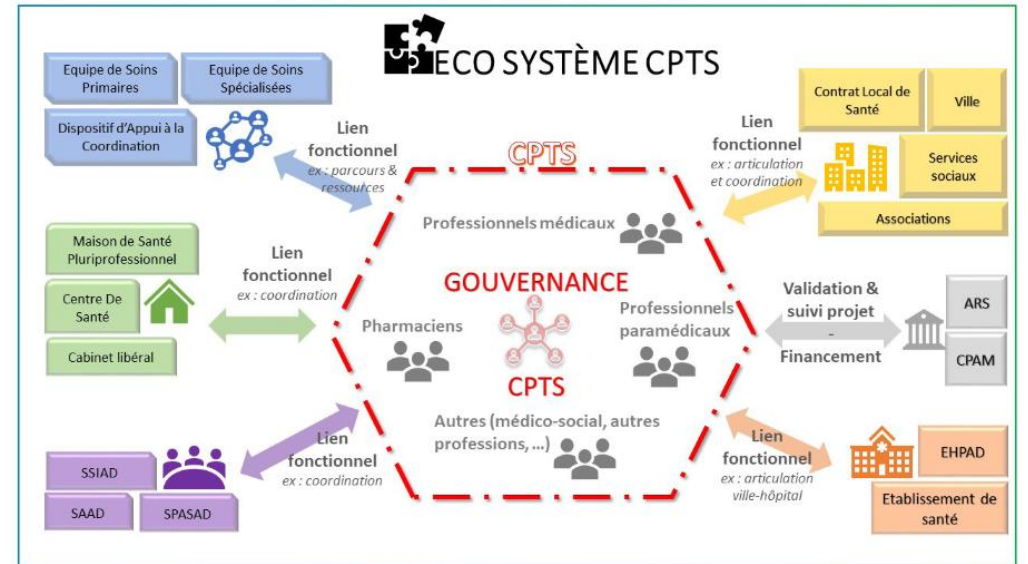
ECO SYSTÈME CPTS

Equipe de Soins Primaires

Equipe de Soins Spécialisées

Dispositif d'Appui à la Coordination

Lien fonctionnel
ex : parcours & ressources

CPTS

Contrat Local de Santé

Ville

Lien fonctionnel
ex : articulation et coordination

Services sociaux

Associations

Professionnels médicaux

Maison de Santé Pluriprofessionnel

Centre De Santé

Cabinet libéral

Lien fonctionnel
ex : coordination

GOUVERNANCE

Pharmaciens

CPTS

Professionnels paramédicaux

Validation & suivi projet
-
Financement

ARS

CPAM

Autres (médico-social, autres professions, ...)

SSIAD

SAAD

SPASAD

Lien fonctionnel
ex : coordination

Lien fonctionnel
ex : articulation ville-hôpital

EHPAD

Etablissement de santé